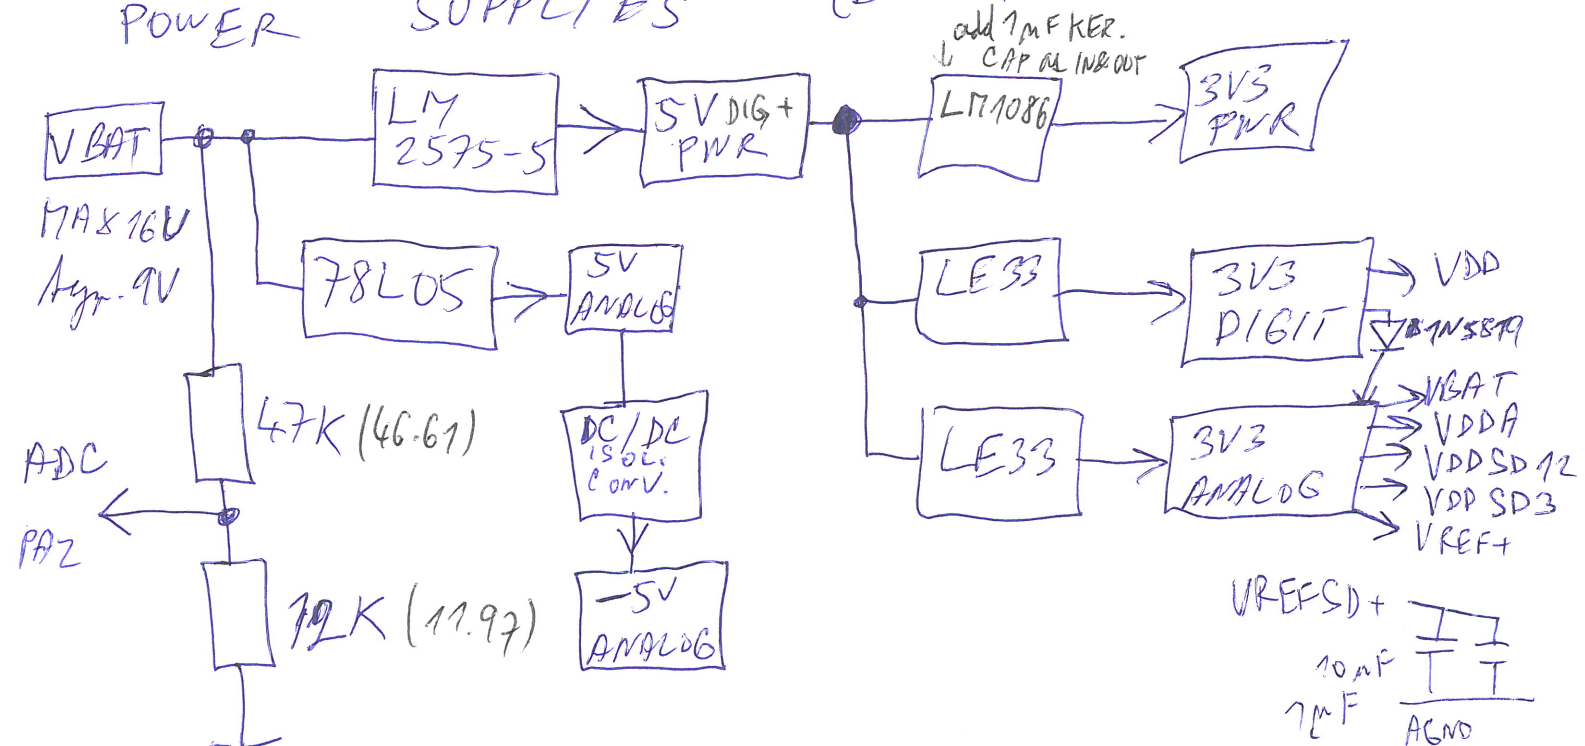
POWER SUPPLIES

add 1μF KER. CAP on IN & OUT

V BAT

MAX 16V

typ. 9V

LM 2575-5

5V DIG + PWR

LM1086

3V3 PWR

78L05

5V ANALOG

LE33

3V3 DIGIT

VDD

1N5819

47K (46.61)

ADC

PA2

DC/DC ISOL. CONV.

LE33

3V3 ANALOG

VBAT

VDDA

VDDSD12

VDDSD3

VREF+

12K (11.97)

-5V ANALOG

VREFSD+

10nF

1μF

AGND